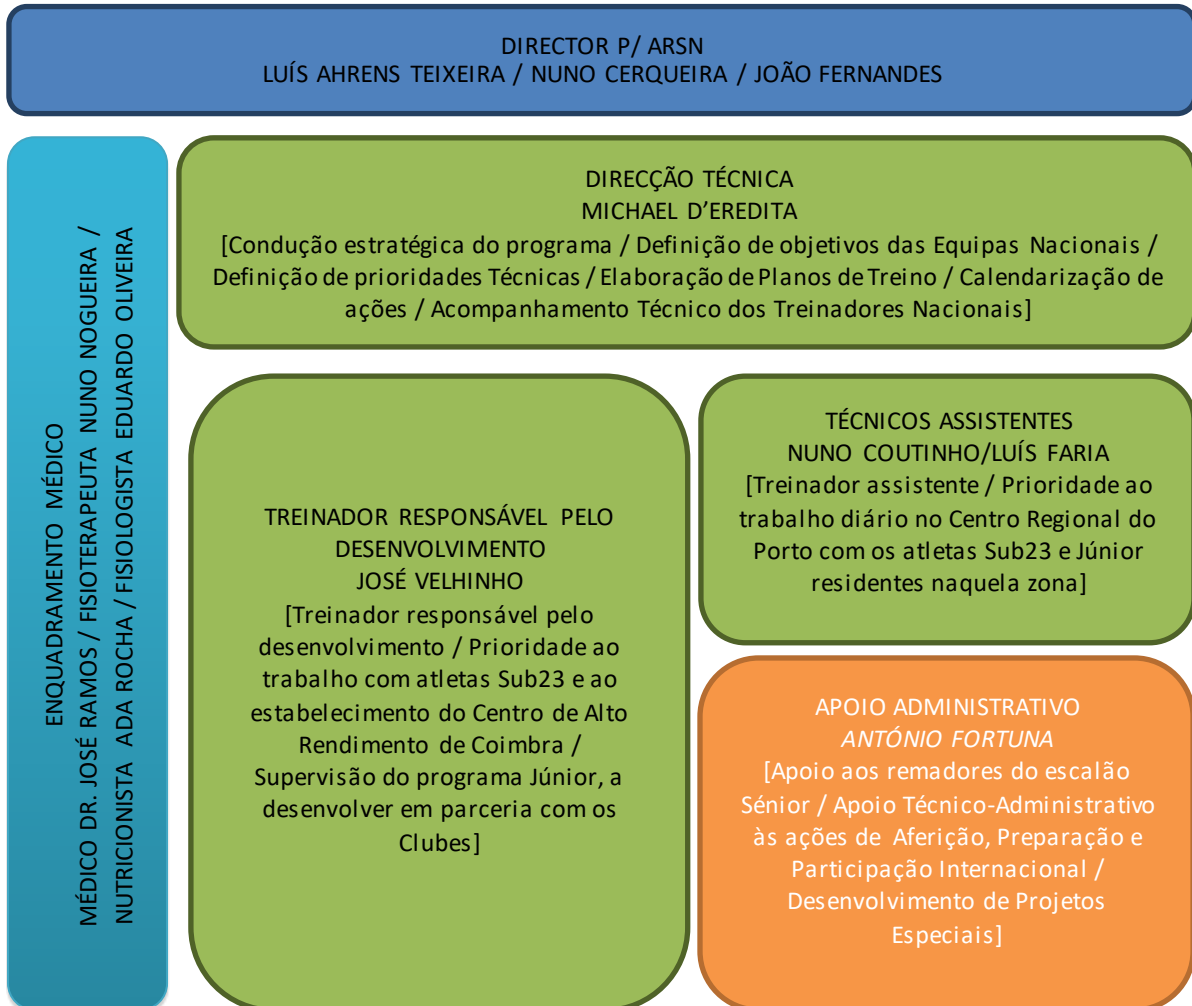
DIRECTOR P/ ARSN
LUÍS AHRENS TEIXEIRA / NUNO CERQUEIRA / JOÃO FERNANDES

ENQUADRAMENTO MÉDICO
MÉDICO DR. JOSÉ RAMOS / FISIOTERAPEUTA NUNO NOGUEIRA / NUTRICIONISTA ADA ROCHA / FISIOLOGISTA EDUARDO OLIVEIRA

DIRECÇÃO TÉCNICA
MICHAEL D'EREDITA
[Condução estratégica do programa / Definição de objetivos das Equipas Nacionais / Definição de prioridades Técnicas / Elaboração de Planos de Treino / Calendarização de ações / Acompanhamento Técnico dos Treinadores Nacionais]

TREINADOR RESPONSÁVEL PELO DESENVOLVIMENTO
JOSÉ VELHINHO
[Treinador responsável pelo desenvolvimento / Prioridade ao trabalho com atletas Sub23 e ao estabelecimento do Centro de Alto Rendimento de Coimbra / Supervisão do programa Júnior, a desenvolver em parceria com os Clubes]

TÉCNICOS ASSISTENTES
NUNO COUTINHO/LUÍS FARIA
[Treinador assistente / Prioridade ao trabalho diário no Centro Regional do Porto com os atletas Sub23 e Júnior residentes naquela zona]

APOIO ADMINISTRATIVO
ANTÓNIO FORTUNA
[Apoio aos remadores do escalão Sénior / Apoio Técnico-Administrativo às ações de Aferição, Preparação e Participação Internacional / Desenvolvimento de Projetos Especiais]